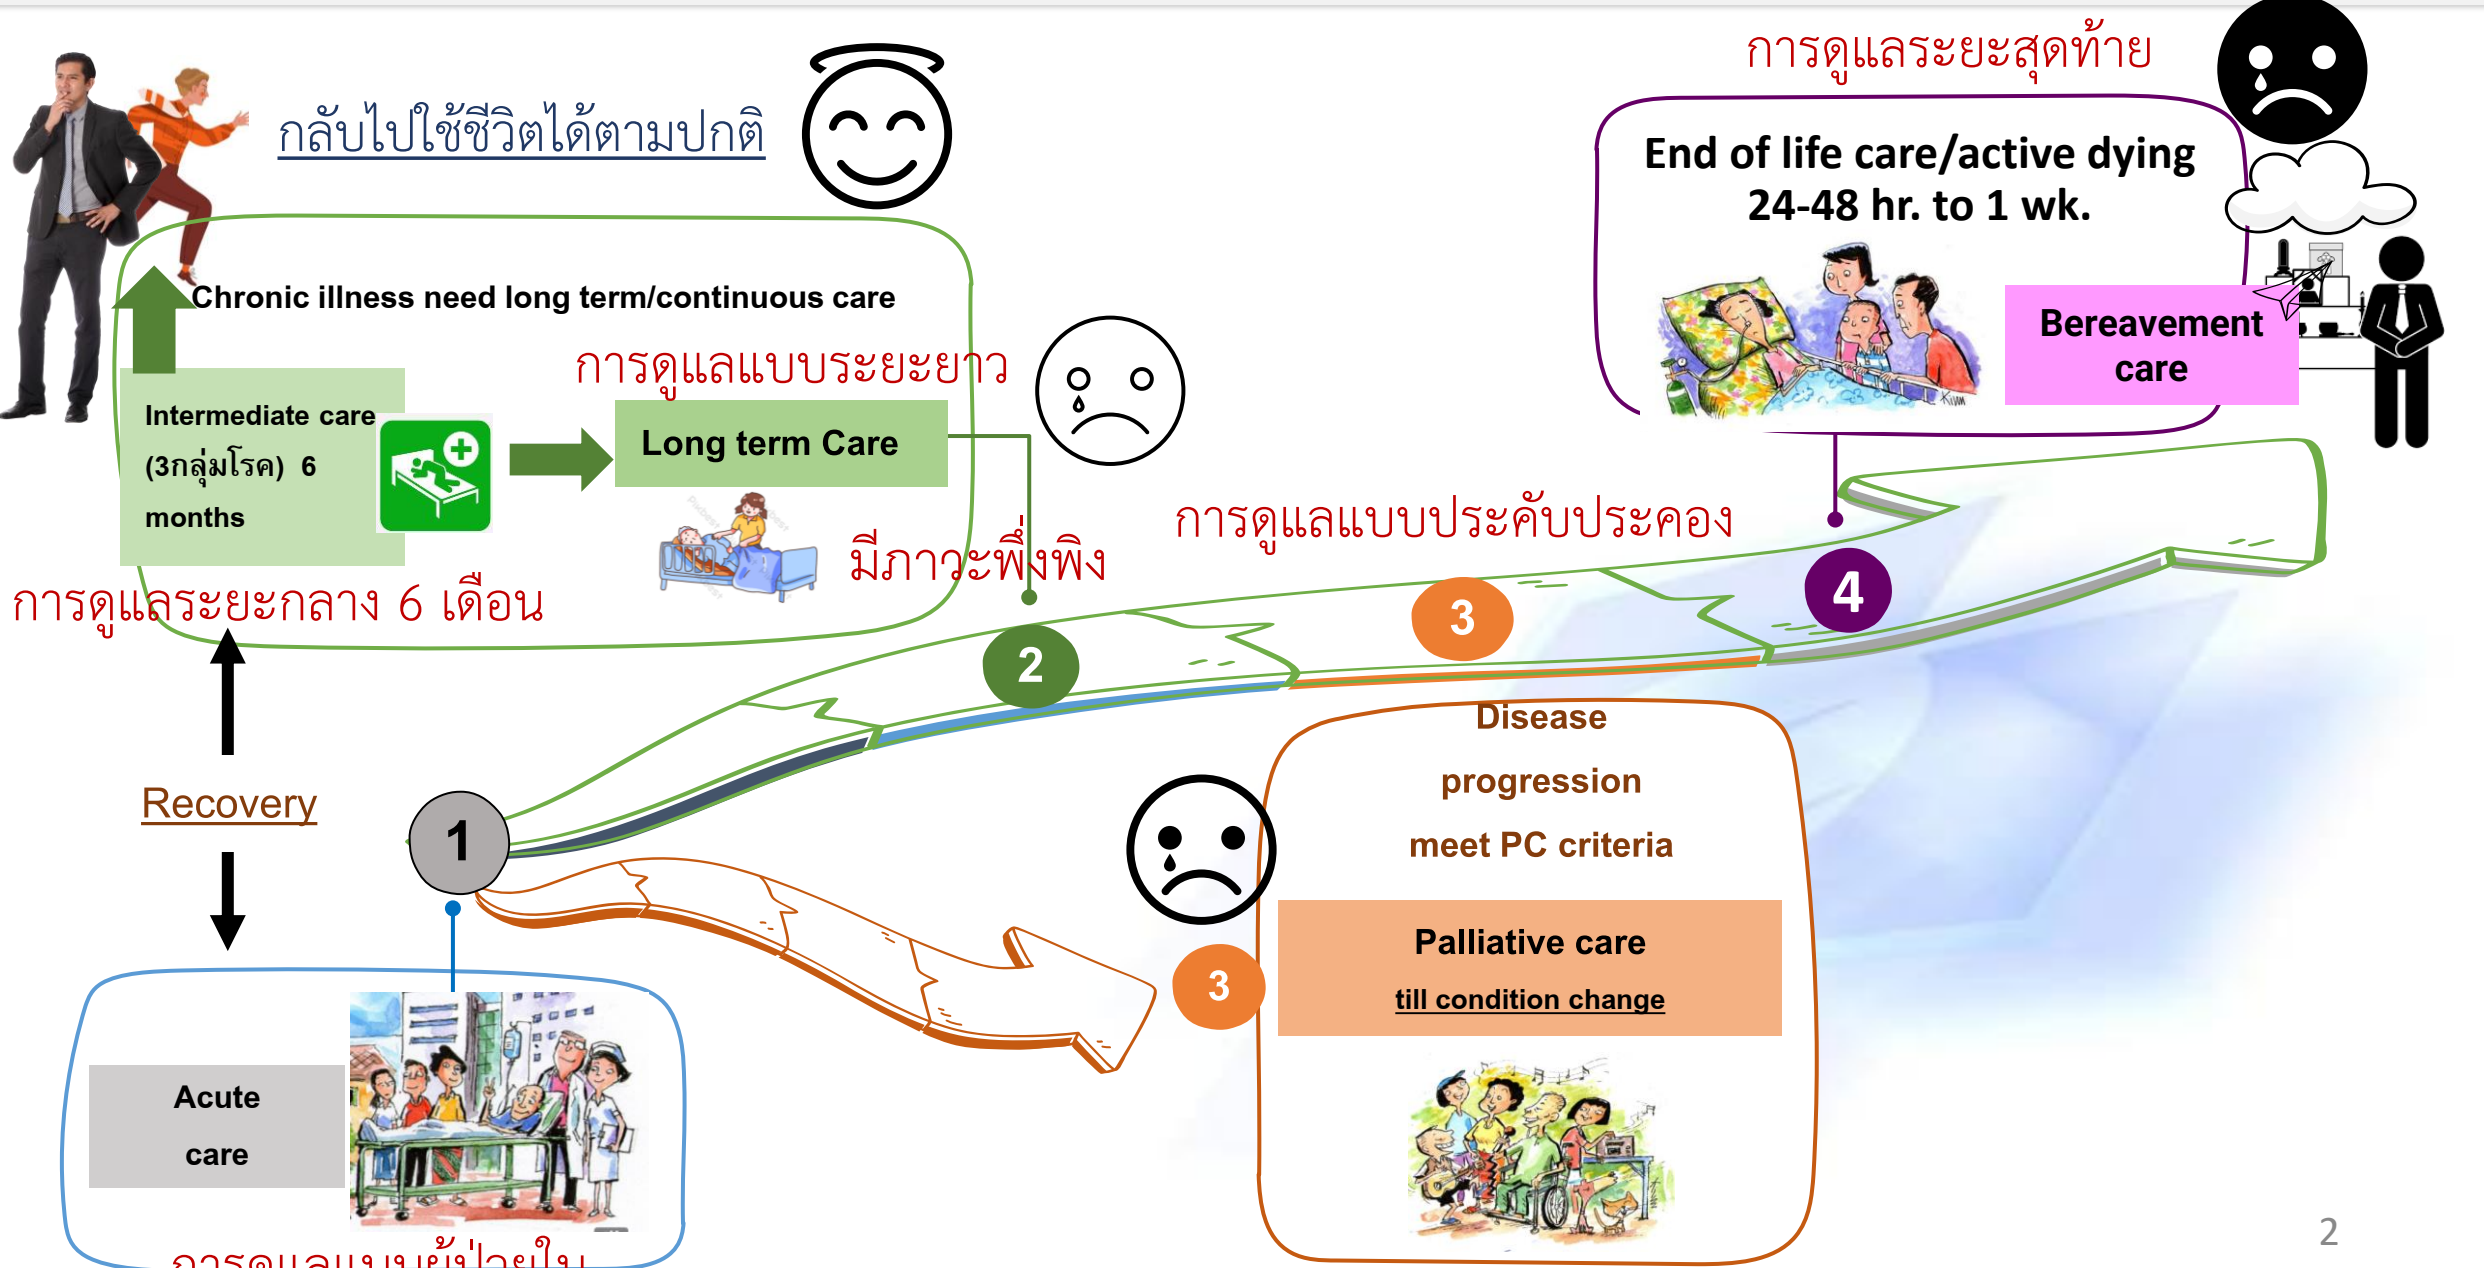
กลับไปใช้ชีวิตได้ตามปกติ

การดูแลระยะสุดท้าย

End of life care/active dying 24-48 hr. to 1 wk.

Bereavement care

Chronic illness need long term/continuous care

การดูแลแบบระยะยาว

Intermediate care (3กลุ่มโรค) 6 months

Long term Care

มีภาวะพึ่งพิง

การดูแลแบบประคับประคอง

การดูแลระยะกลาง 6 เดือน

2

3

4

Recovery

1

Disease progression meet PC criteria

Palliative care

till condition change

3

Acute care

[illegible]

2